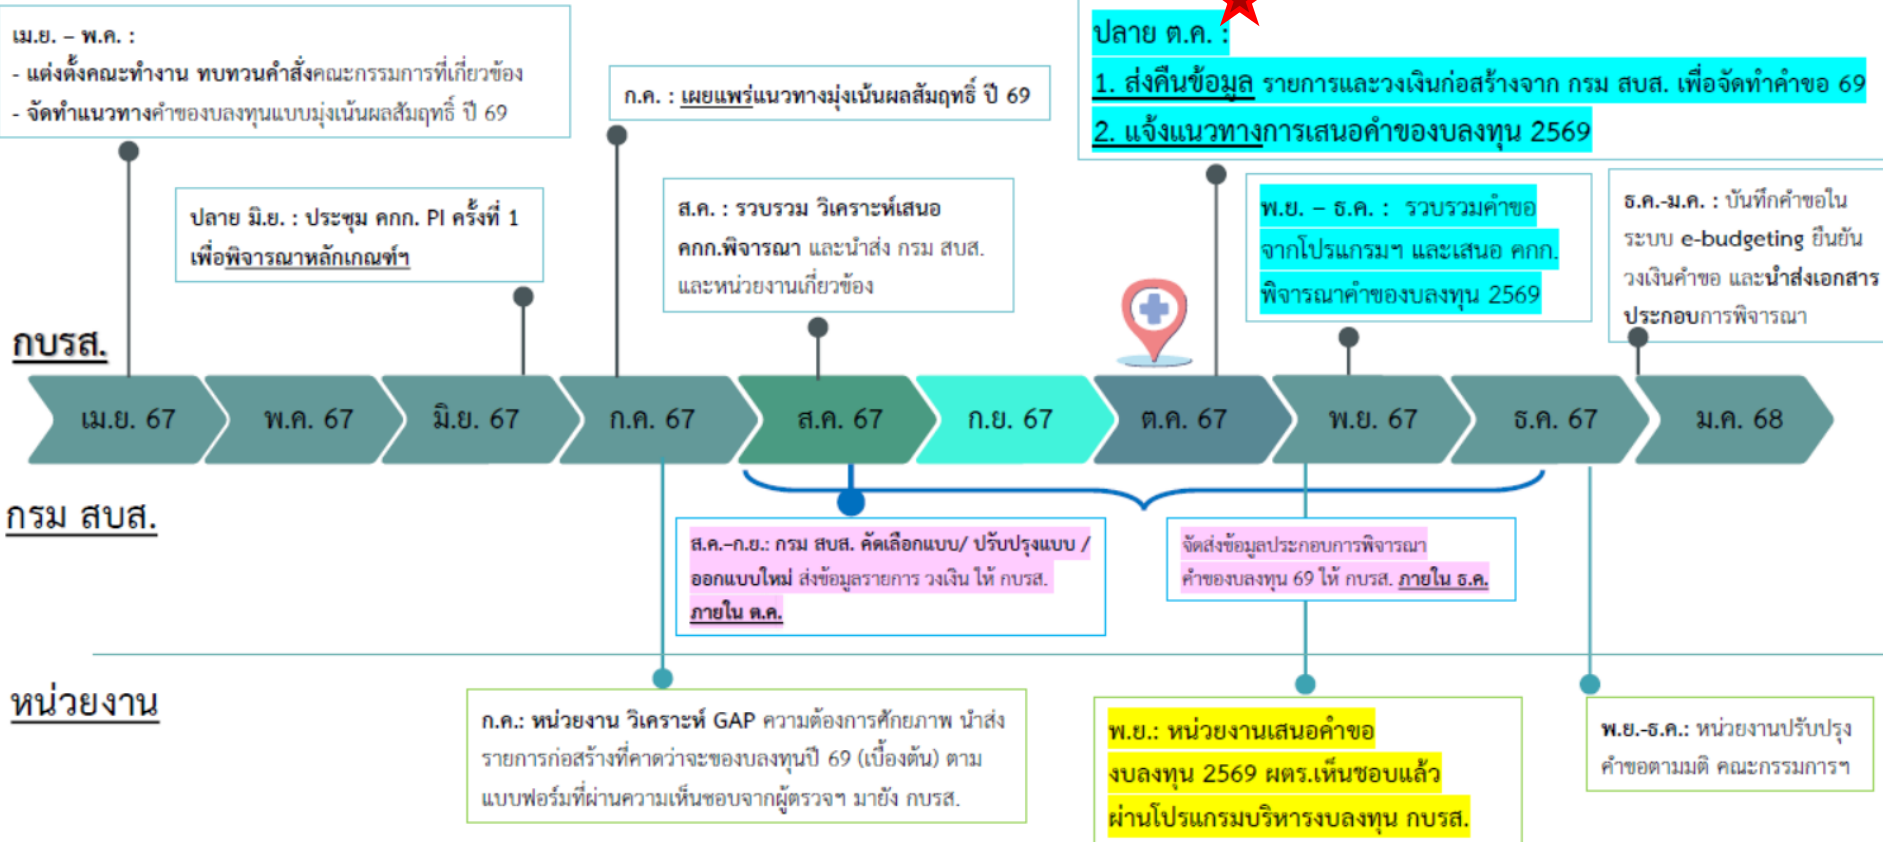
เม.ย. – พ.ค. :
- แต่งตั้งคณะทำงาน ทบทวนคำสั่งคณะกรรมการที่เกี่ยวข้อง
- จัดทำแนวทางคำของบลงทุนแบบมุ่งเน้นผลสัมฤทธิ์ ปี 69

ก.ค. : เผยแพร่แนวทางมุ่งเน้นผลสัมฤทธิ์ ปี 69

ปลาย ต.ค. :
1. ส่งคืนข้อมูล รายการและวงเงินก่อสร้างจาก กรม สบส. เพื่อจัดทำคำขอ 69
2. แจ้งแนวทางการเสนอคำของบลงทุน 2569

ปลาย มิ.ย. : ประชุม คกก. PI ครั้งที่ 1 เพื่อพิจารณาหลักเกณฑ์ฯ

ส.ค. : รวบรวม วิเคราะห์เสนอ คกก.พิจารณา และนำส่ง กรม สบส. และหน่วยงานเกี่ยวข้อง

พ.ย. – ธ.ค. : รวบรวมคำขอจากโปรแกรมฯ และเสนอ คกก. พิจารณาคำของบลงทุน 2569

ธ.ค.-ม.ค. : บันทึกคำขอใน ระบบ e-budgeting ยืนยัน วงเงินคำขอ และนำส่งเอกสารประกอบการพิจารณา

กบรส.

เม.ย. 67 | พ.ค. 67 | มิ.ย. 67 | ก.ค. 67 | ส.ค. 67 | ก.ย. 67 | ต.ค. 67 | พ.ย. 67 | ธ.ค. 67 | ม.ค. 68

กรม สบส.

ส.ค.-ก.ย.: กรม สบส. คัดเลือกแบบ/ ปรับปรุงแบบ / ออกแบบใหม่ ส่งข้อมูลรายการ วงเงิน ให้ กบรส. ภายใน ต.ค.

จัดส่งข้อมูลประกอบการพิจารณาคำของบลงทุน 69 ให้ กบรส. ภายใน ธ.ค.

หน่วยงาน

ก.ค.: หน่วยงาน วิเคราะห์ GAP ความต้องการศักยภาพ นำส่งรายการก่อสร้างที่คาดว่าจะของบลงทุนปี 69 (เบื้องต้น) ตามแบบฟอร์มที่ผ่านความเห็นชอบจากผู้ตรวจฯ มายัง กบรส.

พ.ย.: หน่วยงานเสนอคำของบลงทุน 2569 ผตร.เห็นชอบแล้ว ผ่านโปรแกรมบริหารงบลงทุน กบรส.

พ.ย.-ธ.ค.: หน่วยงานปรับปรุงคำขอตามมติ คณะกรรมการฯ